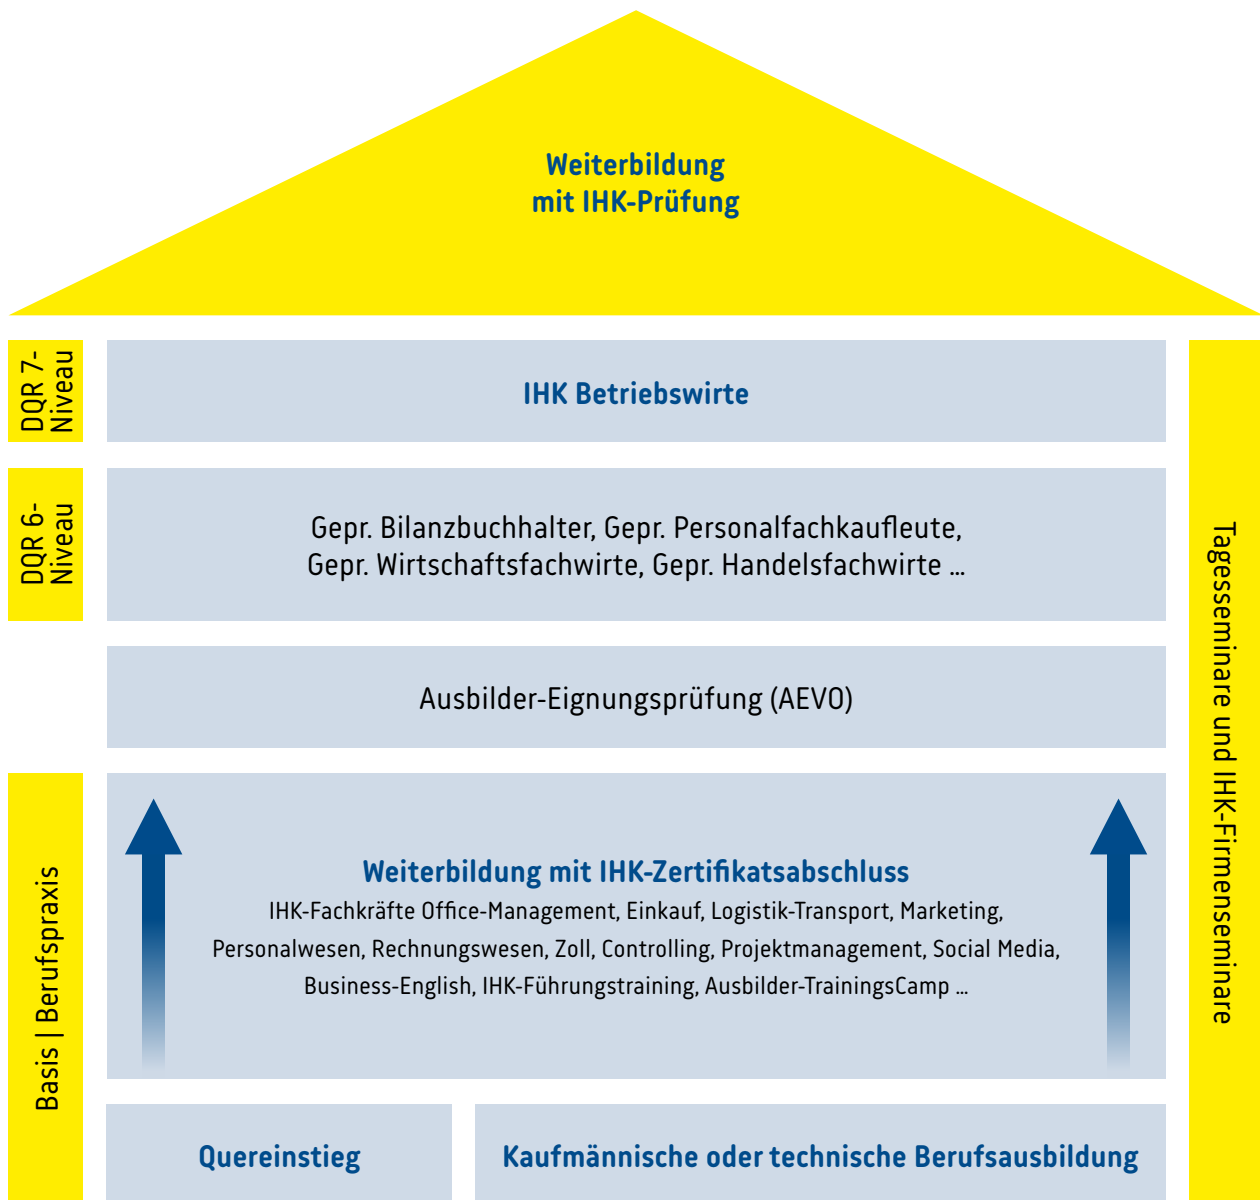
Weiterbildung mit IHK-Prüfung

DQR 7-Niveau

IHK Betriebswirte

DQR 6-Niveau

Gepr. Bilanzbuchhalter, Gepr. Personalfachkaufleute, Gepr. Wirtschaftsfachwirte, Gepr. Handelsfachwirte ...

Ausbilder-Eignungsprüfung (AEVO)

Basis | Berufspraxis

Weiterbildung mit IHK-Zertifikatsabschluss

IHK-Fachkräfte Office-Management, Einkauf, Logistik-Transport, Marketing, Personalwesen, Rechnungswesen, Zoll, Controlling, Projektmanagement, Social Media, Business-English, IHK-Führungstraining, Ausbilder-TrainingsCamp ...

Quereinstieg

Kaufmännische oder technische Berufsausbildung

Tagesseminare und IHK-Firmenseminare